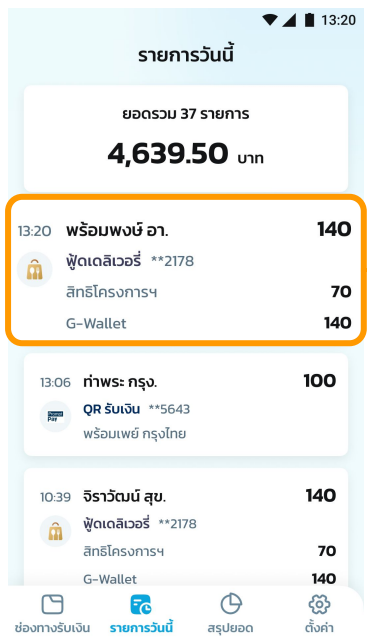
13:20

รายการวันนี้

ยอดรวม 37 รายการ
4,639.50 บาท

13:20 พร้อมพงษ์ อา. 140
ฟู้ดเดลิเวอรี่ **2178
สิทธิโครงการฯ 70
G-Wallet 140

13:06 ท่าพระ กรุง. 100
QR รับเงิน **5643
พร้อมเพย์ กรุงไทย

10:39 จิราวัฒน์ สุข. 140
ฟู้ดเดลิเวอรี่ **2178
สิทธิโครงการฯ 70
G-Wallet 140

ช่องทางรับเงิน
รายการวันนี้
สรุปยอด
ตั้งค่า